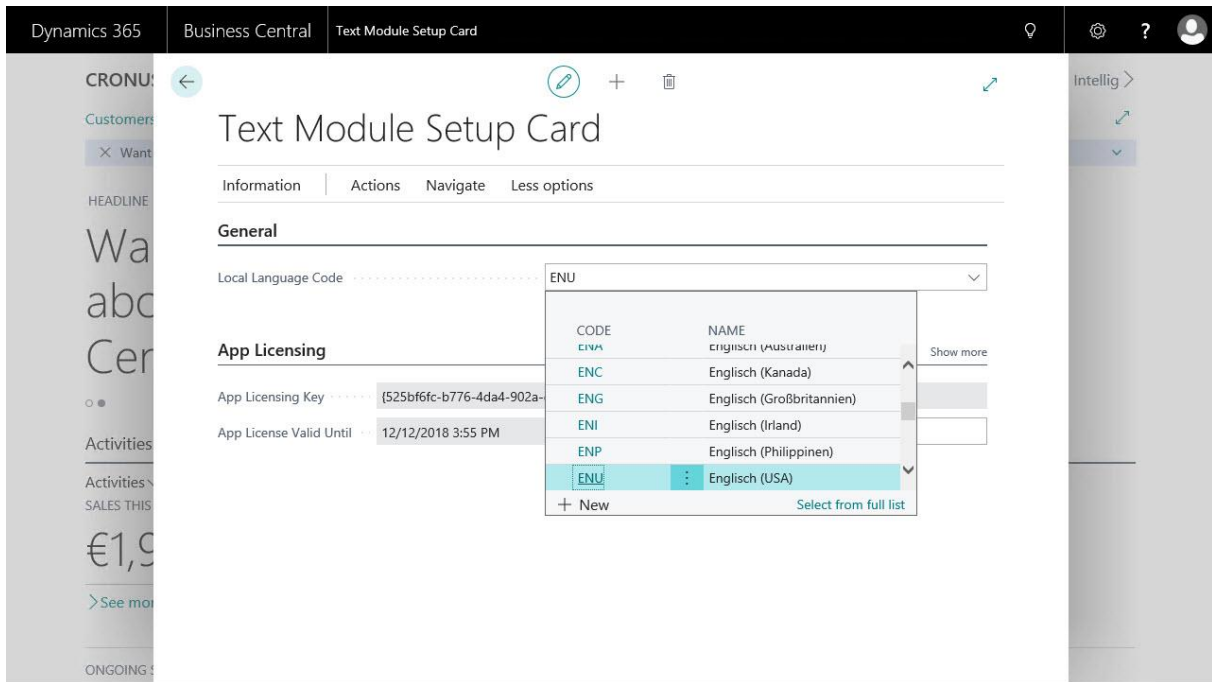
Dynamics 365 | Business Central | Text Module Setup Card

CRONU
Customers
× Want
HEADLINE
Wa
abc
Cer
Activities
Activities
SALES THIS
€1,9
See mo
ONGOING

Intellig

Text Module Setup Card

Information | Actions | Navigate | Less options

General

Local Language Code ENU

App Licensing

Show more

App Licensing Key {525bf6fc-b776-4da4-902a-

App License Valid Until 12/12/2018 3:55 PM

| CODE | NAME |
|---|---|
| ENA | Englisch (Australien) |
| ENC | Englisch (Kanada) |
| ENG | Englisch (Großbritannien) |
| ENI | Englisch (Irland) |
| ENP | Englisch (Philippinen) |
| ENU | Englisch (USA) |

+ New
Select from full list